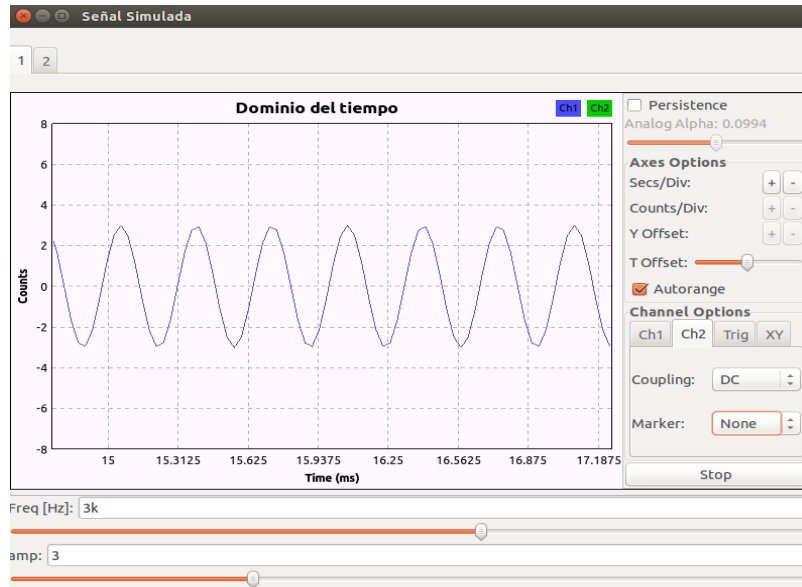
Señal Simulada

1 2

Dominio del tiempo

Ch1 Ch2

8
6
4
2
0
-2
-4
-6
-8

Counts

15 15.3125 15.625 15.9375 16.25 16.5625 16.875 17.1875

Time (ms)

Persistence
Analog Alpha: 0.0994

Axes Options
Secs/Div: + -
Counts/Div: + -
Y Offset: + -
T Offset:
Autorange
Channel Options
Ch1 Ch2 Trig XY

Coupling: DC

Marker: None

Stop

Freq [Hz]: 3k

amp: 3